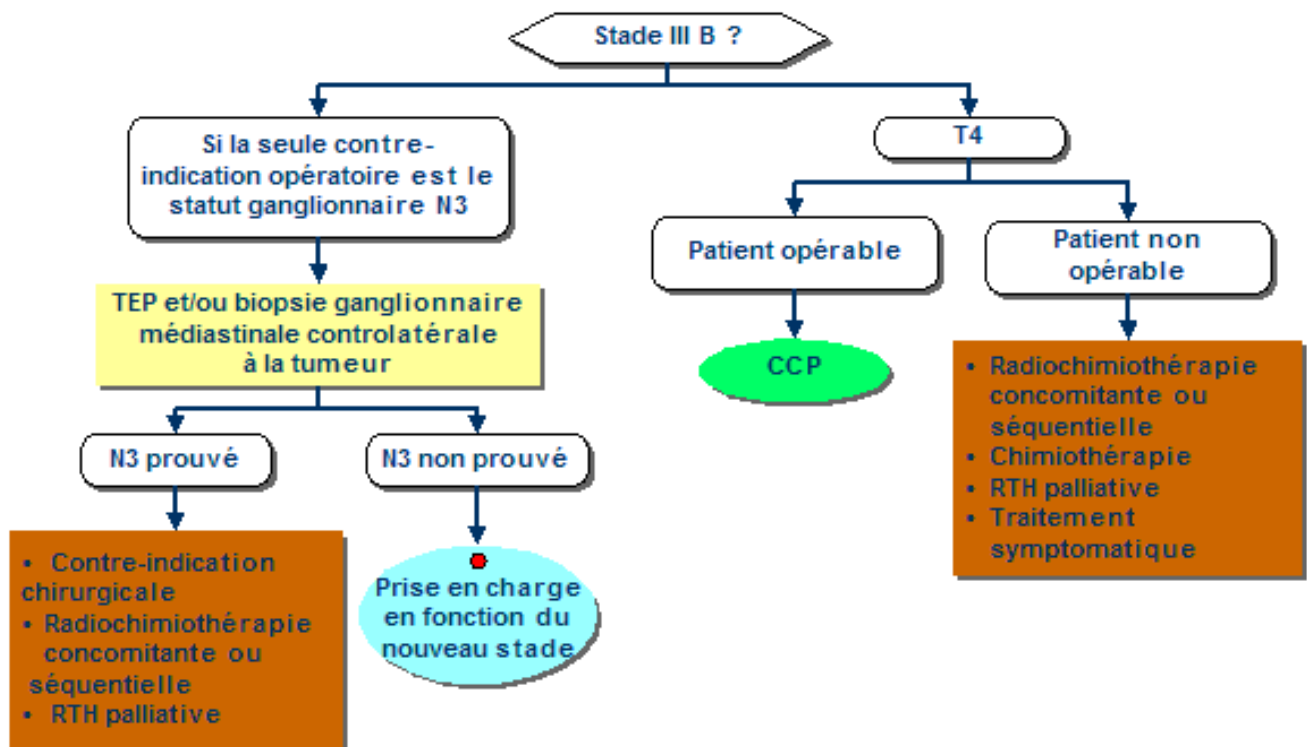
Stade III B ?

Si la seule contre-indication opératoire est le statut ganglionnaire N3

TEP et/ou biopsie ganglionnaire médiastinale controlatérale à la tumeur

N3 prouvé

N3 non prouvé

- Contre-indication chirurgicale
- Radiochimiothérapie concomitante ou séquentielle
- RTH palliative

Prise en charge en fonction du nouveau stade

T4

Patient opérable

Patient non opérable

CCP

- Radiochimiothérapie concomitante ou séquentielle
- Chimiothérapie
- RTH palliative
- Traitement symptomatique